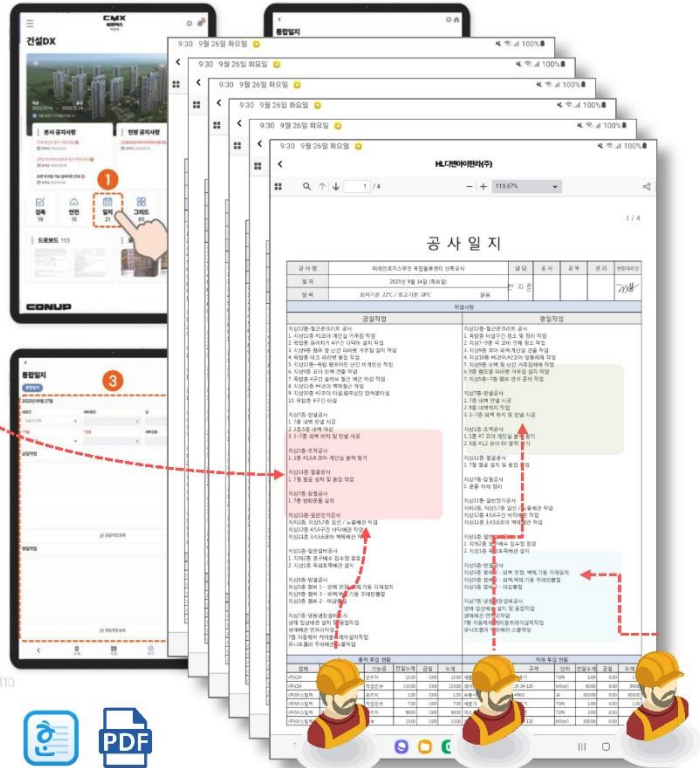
CMX
건설DX
본사 공지사항
현장 공지사항
1
공정
안전
일지
그리드
드로보드
CONUP
통합일지
3
9:30 9월 26일 화요일
100%
공사일지
9:30 9월 26일 화요일
100%
9:30 9월 26일 화요일
100%
9:30 9월 26일 화요일
100%
9:30 9월 26일 화요일
100%
9:30 9월 26일 화요일
100%
HL디앤아이한라(주)
1 / 4
113.67%
1 / 4
공 사 일 지
공 사 명
일 자
날 씨
2023년 9월 14일 (목요일)
담 당
공 사
공 무
관 리
현장대리인
작업사항
금일작업
명일작업
PDF